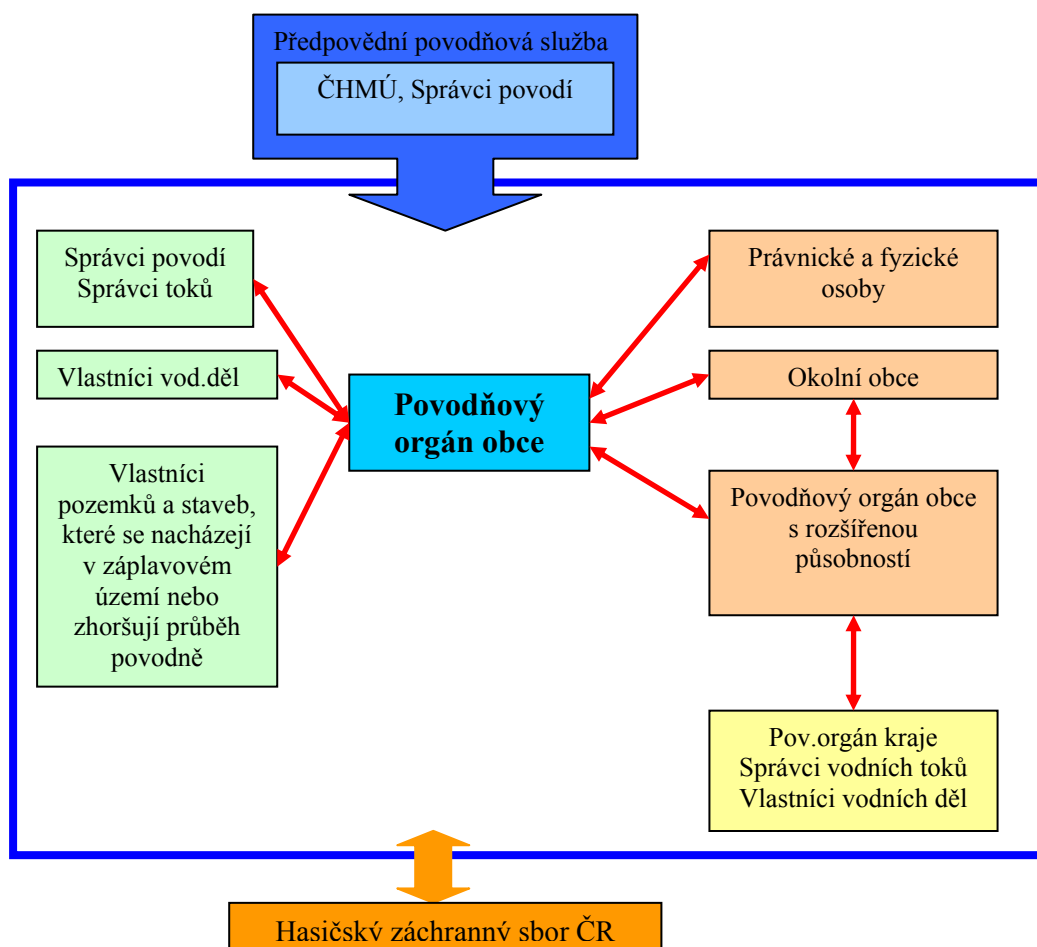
Předpovědní povodňová služba

ČHMÚ, Správci povodí

Správci povodí
Správci toků

Vlastníci vod.děl

Vlastníci pozemků a staveb, které se nacházejí v záplavovém území nebo zhoršují průběh povodně

Povodňový orgán obce

Právnické a fyzické osoby

Okolní obce

Povodňový orgán obce s rozšířenou působností

Pov.orgán kraje
Správci vodních toků
Vlastníci vodních děl

Hasičský záchranný sbor ČR